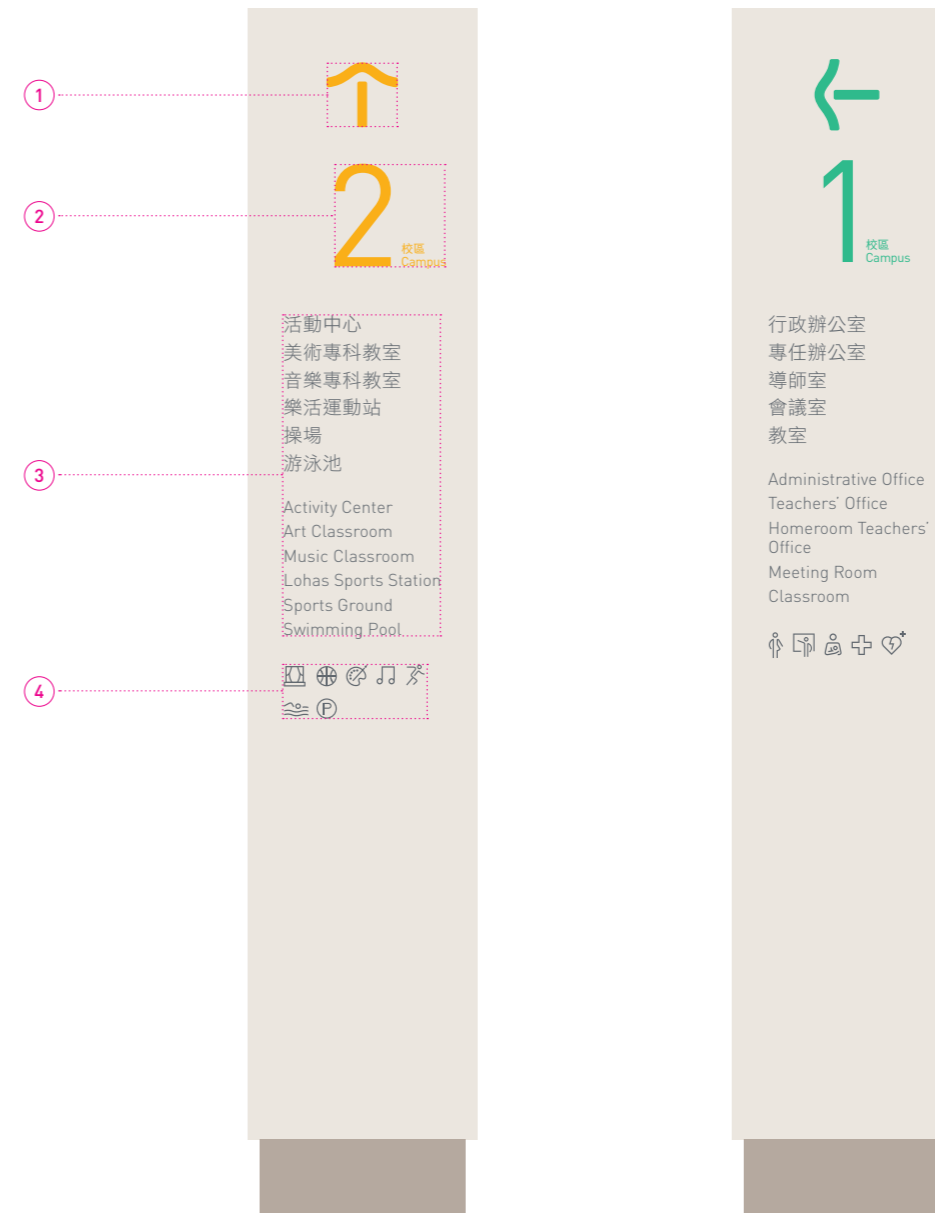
1

2

2 校區 Campus

活動中心
美術專科教室
音樂專科教室
樂活運動站
操場
游泳池

3

Activity Center
Art Classroom
Music Classroom
Lohas Sports Station
Sports Ground
Swimming Pool

4

1 校區 Campus

行政辦公室
專任辦公室
導師室
會議室
教室

Administrative Office
Teachers' Office
Homeroom Teachers' Office
Meeting Room
Classroom